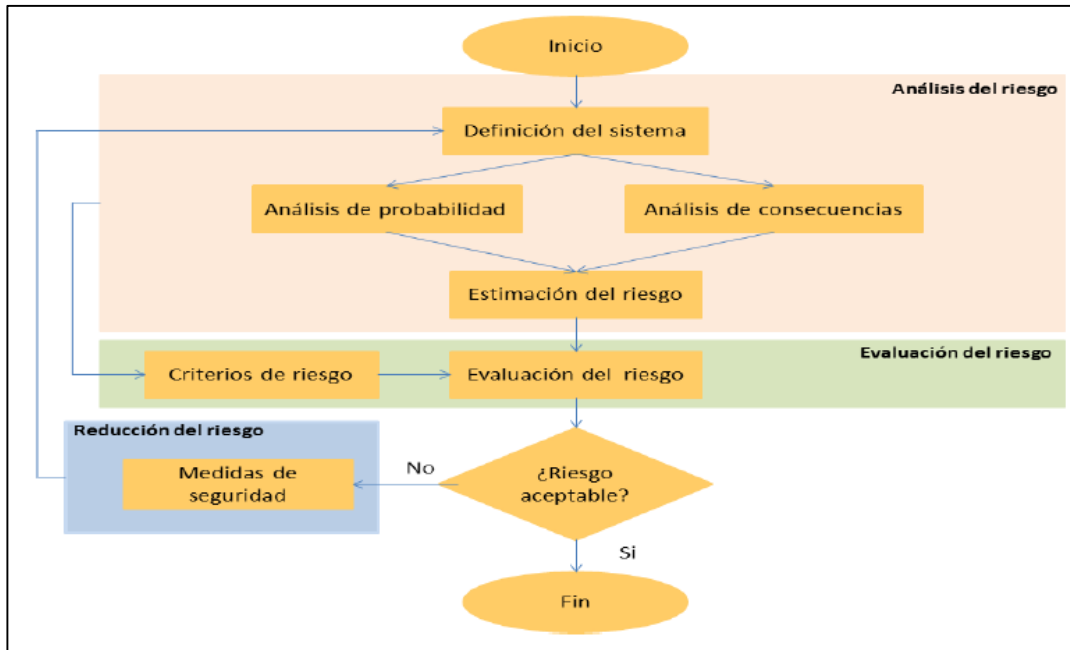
Inicio

Análisis del riesgo

Definición del sistema

Análisis de probabilidad

Análisis de consecuencias

Estimación del riesgo

Evaluación del riesgo

Criterios de riesgo

Evaluación del riesgo

Reducción del riesgo

Medidas de seguridad

No

¿Riesgo aceptable?

Si

Fin